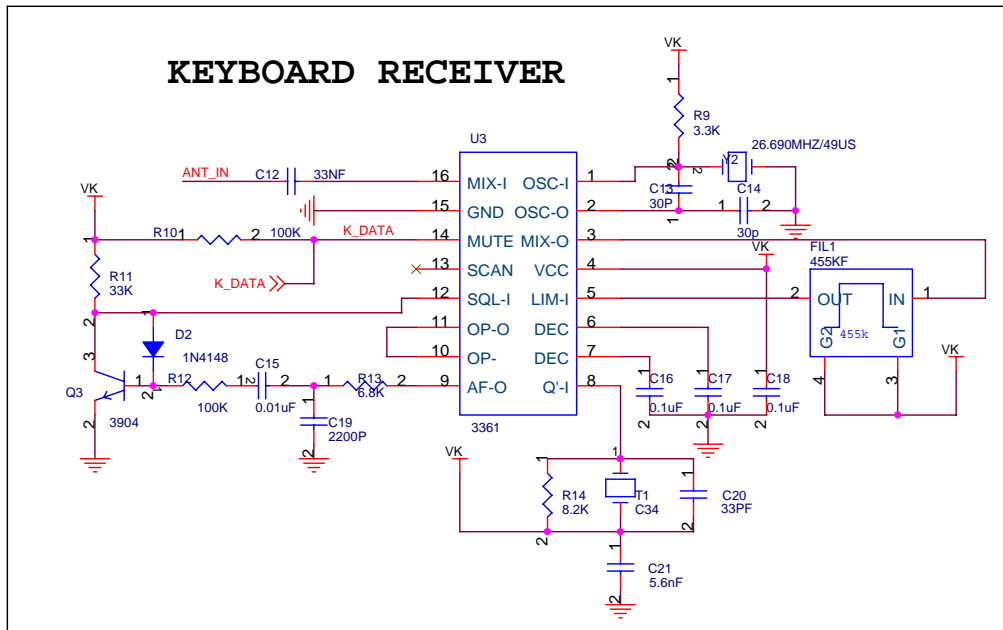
KEYBOARD RECEIVER

VK
1
R9
3.3K
2
Y2
26.690MHZ/49US
U3
ANT_IN
C12
33NF
16
MIX-I
OSC-I
1
C13
30P
C14
15
GND
OSC-O
2
1
2
1
30p
VK
R10
1
2
100K
K_DATA
14
MUTE
MIX-O
3
VK
FIL1
455KF
R11
33K
K_DATA
13
SCAN
VCC
4
2
OUT
IN
1
12
SQL-I
LIM-I
5
2
455k
G2
G1
VK
D2
11
OP-O
DEC
6
3
1N4148
10
OP-
DEC
7
4
3
Q3
1
R12
1
C15
2
1
R13
2
9
AF-O
Q'-I
8
C16
C17
C18
2
100K
0.01uF
6.8K
0.1uF
0.1uF
0.1uF
2
3904
C19
2200P
3361
2
2
2
VK
1
1
R14
8.2K
T1
C34
C20
33PF
2
C21
5.6nF
2